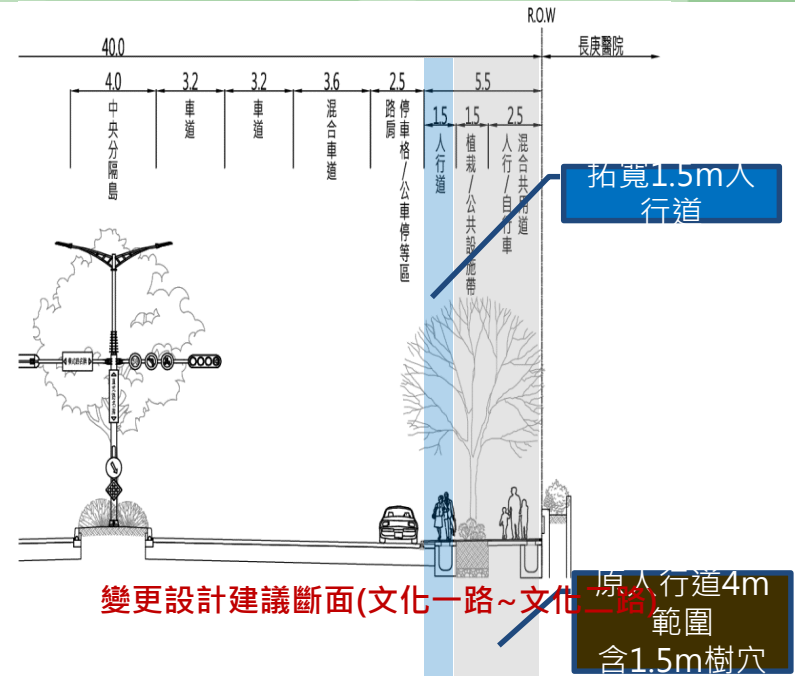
R.O.W

40.0

長庚醫院

4.0

中央分隔島

3.2

車道

3.2

車道

3.6

混合車道

2.5

停車格/公車停等區

路肩

5.5

1.5

人行道

1.5

植栽/公共設施帶

2.5

混合共用道

人行/自行車

拓寬1.5m人行道

變更設計建議斷面(文化一路~文化二路)

原人行道4m範圍含1.5m樹穴